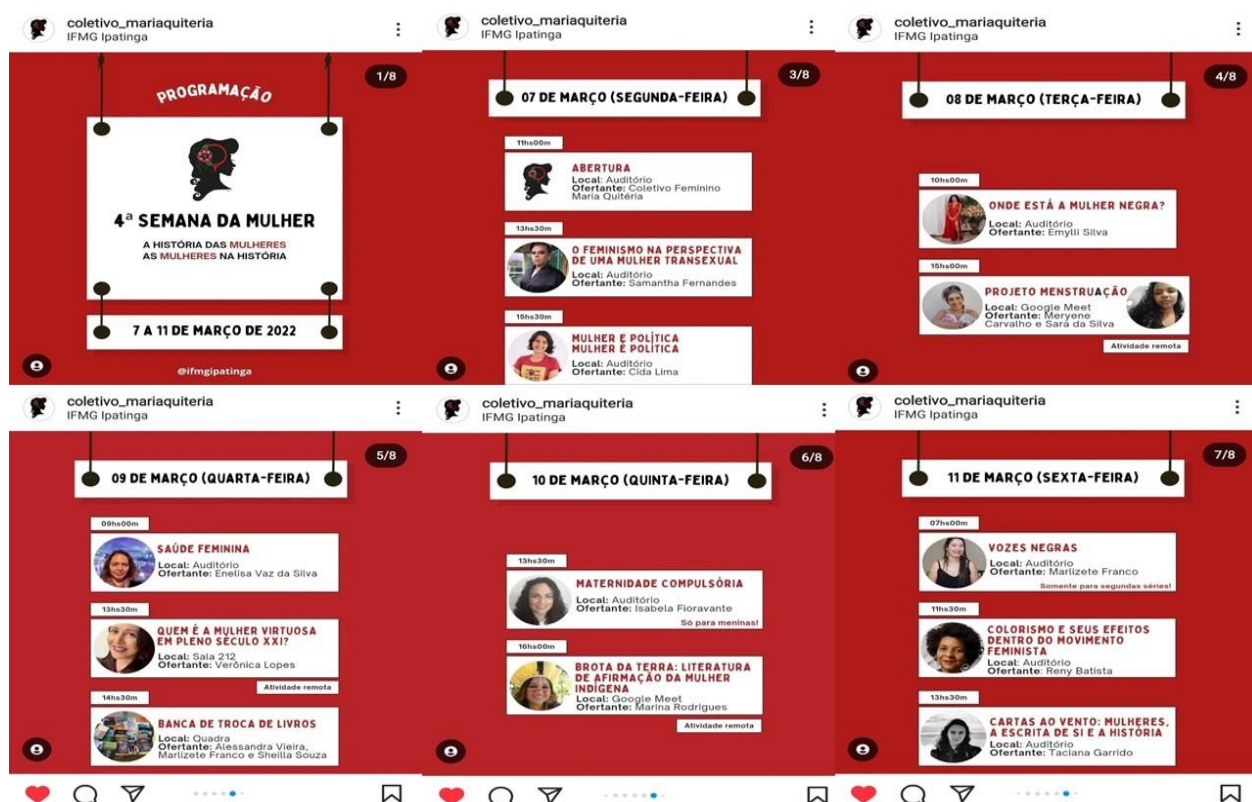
coletivo_mariaquiteria
IFMG Ipatinga

1/8

PROGRAMAÇÃO

4ª SEMANA DA MULHER

A HISTÓRIA DAS MULHERES
AS MULHERES NA HISTÓRIA

7 A 11 DE MARÇO DE 2022

@ifmgipatinga

coletivo_mariaquiteria
IFMG Ipatinga

3/8

07 DE MARÇO (SEGUNDA-FEIRA)

11hs00m
ABERTURA
Local: Auditório
Ofertante: Coletivo Feminino Maria Quitéria

13hs30m
O FEMINISMO NA PERSPECTIVA DE UMA MULHER TRANSEXUAL
Local: Auditório
Ofertante: Samantha Fernandes

15hs30m
MULHER E POLÍTICA MULHER É POLÍTICA
Local: Auditório
Ofertante: Cida Lima

coletivo_mariaquiteria
IFMG Ipatinga

4/8

08 DE MARÇO (TERÇA-FEIRA)

10hs00m
ONDE ESTÁ A MULHER NEGRA?
Local: Auditório
Ofertante: Emylli Silva

15hs00m
PROJETO MENSTRUAÇÃO
Local: Google Meet
Ofertante: Meryene Carvalho e Sara da Silva
Atividade remota

coletivo_mariaquiteria
IFMG Ipatinga

5/8

09 DE MARÇO (QUARTA-FEIRA)

09hs00m
SAÚDE FEMININA
Local: Auditório
Ofertante: Enelisa Vaz da Silva

13hs30m
QUEM É A MULHER VIRTUOSA EM PLENO SÉCULO XXI?
Local: Sala 212
Ofertante: Verônica Lopes
Atividade remota

14hs30m
BANCA DE TROCA DE LIVROS
Local: Quadra
Ofertante: Alessandra Vieira, Marlizete Franco e Sheilla Souza

coletivo_mariaquiteria
IFMG Ipatinga

6/8

10 DE MARÇO (QUINTA-FEIRA)

13hs30m
MATERNIDADE COMPULSÓRIA
Local: Auditório
Ofertante: Isabela Fioravante
Só para meninas!

16hs00m
BROTA DA TERRA: LITERATURA DE AFIRMAÇÃO DA MULHER INDÍGENA
Local: Google Meet
Ofertante: Marina Rodrigues
Atividade remota

coletivo_mariaquiteria
IFMG Ipatinga

7/8

11 DE MARÇO (SEXTA-FEIRA)

07hs00m
VOZES NEGRAS
Local: Auditório
Ofertante: Marlizete Franco
Somente para segundas séries!

11hs30m
COLORISMO E SEUS EFEITOS DENTRO DO MOVIMENTO FEMINISTA
Local: Auditório
Ofertante: Reny Batista

13hs30m
CARTAS AO VENTO: MULHERES, A ESCRITA DE SI E A HISTÓRIA
Local: Auditório
Ofertante: Taciana Garrido